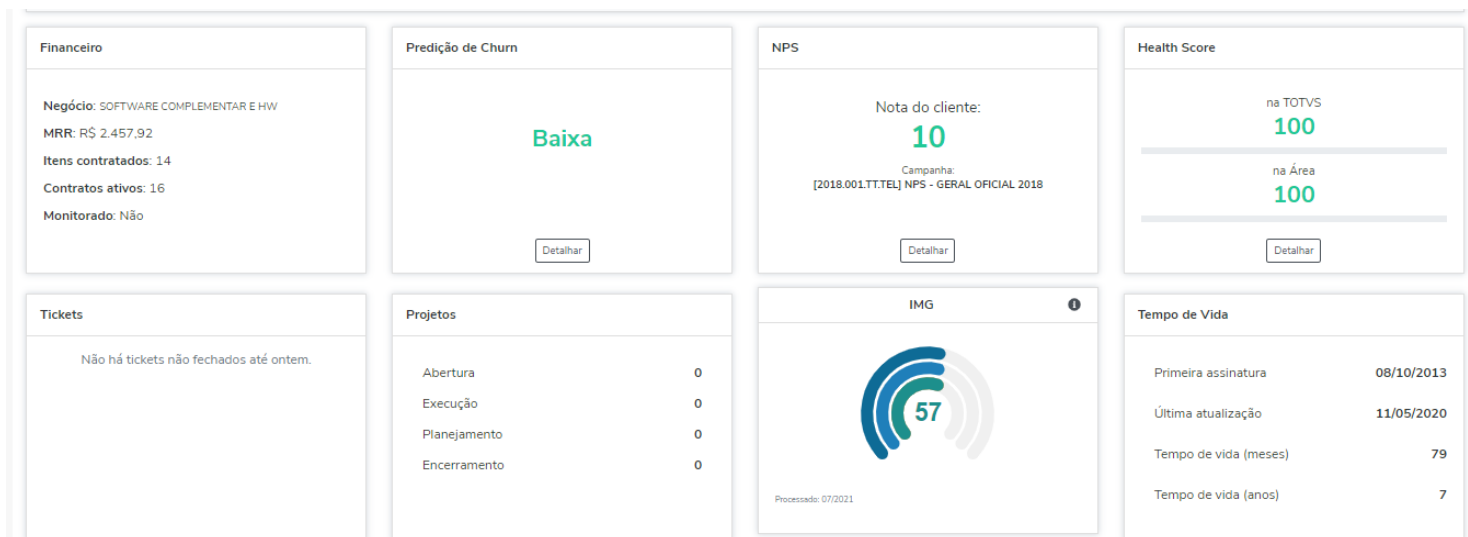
Financeiro

Negócio: SOFTWARE COMPLEMENTAR E HW
MRR: R$ 2.457,92
Itens contratados: 14
Contratos ativos: 16
Monitorado: Não

Predição de Churn

Baixa

Detalhar

NPS

Nota do cliente:
10
Campanha:
[2018.001.TT.TEL] NPS - GERAL OFICIAL 2018

Detalhar

Health Score

na TOTVS
100
na Área
100

Detalhar

Tickets

Não há tickets não fechados até ontem.

Projetos

| Abertura | 0 |
|---|---|
| Execução | 0 |
| Planejamento | 0 |
| Encerramento | 0 |

IMG

57

Processado: 07/2021

Tempo de Vida

| Primeira assinatura | 08/10/2013 |
|---|---|
| Última atualização | 11/05/2020 |
| Tempo de vida (meses) | 79 |
| Tempo de vida (anos) | 7 |